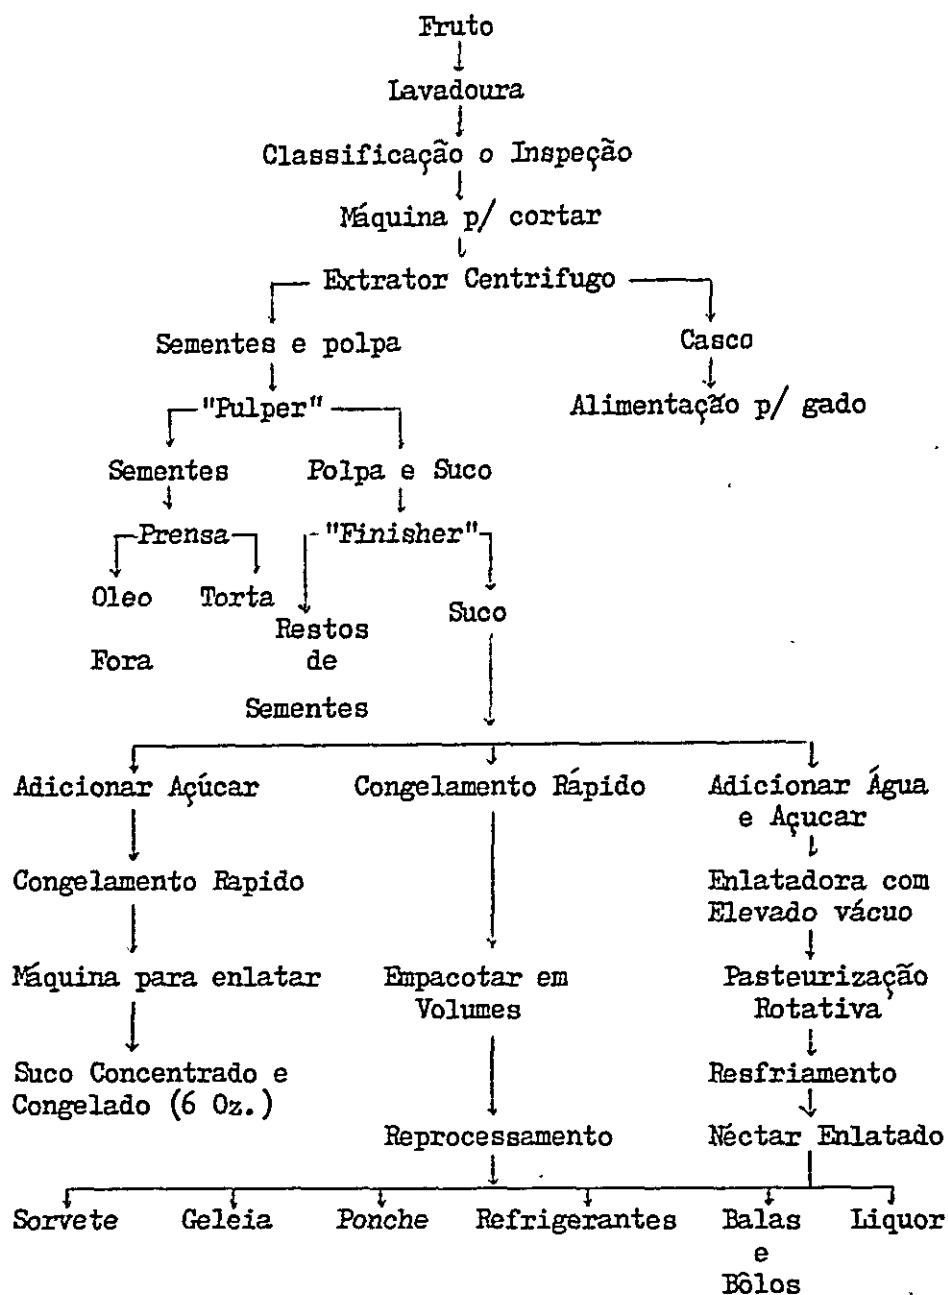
Fruto

Lavadoura

Classificação o Inspeção

Máquina p/ cortar

Extrator Centrifugo

Sementes e polpa

Casco

Alimentação p/ gado

"Pulper"

Sementes

Polpa e Suco

Prensa

Oleo

Fora

Torta

"Finisher"

Restos de Sementes

Suco

Adicionar Açúcar

Congelamento Rapido

Máquina para enlatar

Suco Concentrado e Congelado (6 Oz.)

Congelamento Rápido

Empacotar em Volumes

Reprocessamento

Adicionar Água e Açucar

Enlatadora com Elevado vácuo

Pasteurização Rotativa

Resfriamento

Néctar Enlatado

Sorvete

Geleia

Ponche

Refrigerantes

Balas e Bôlos

Liquor